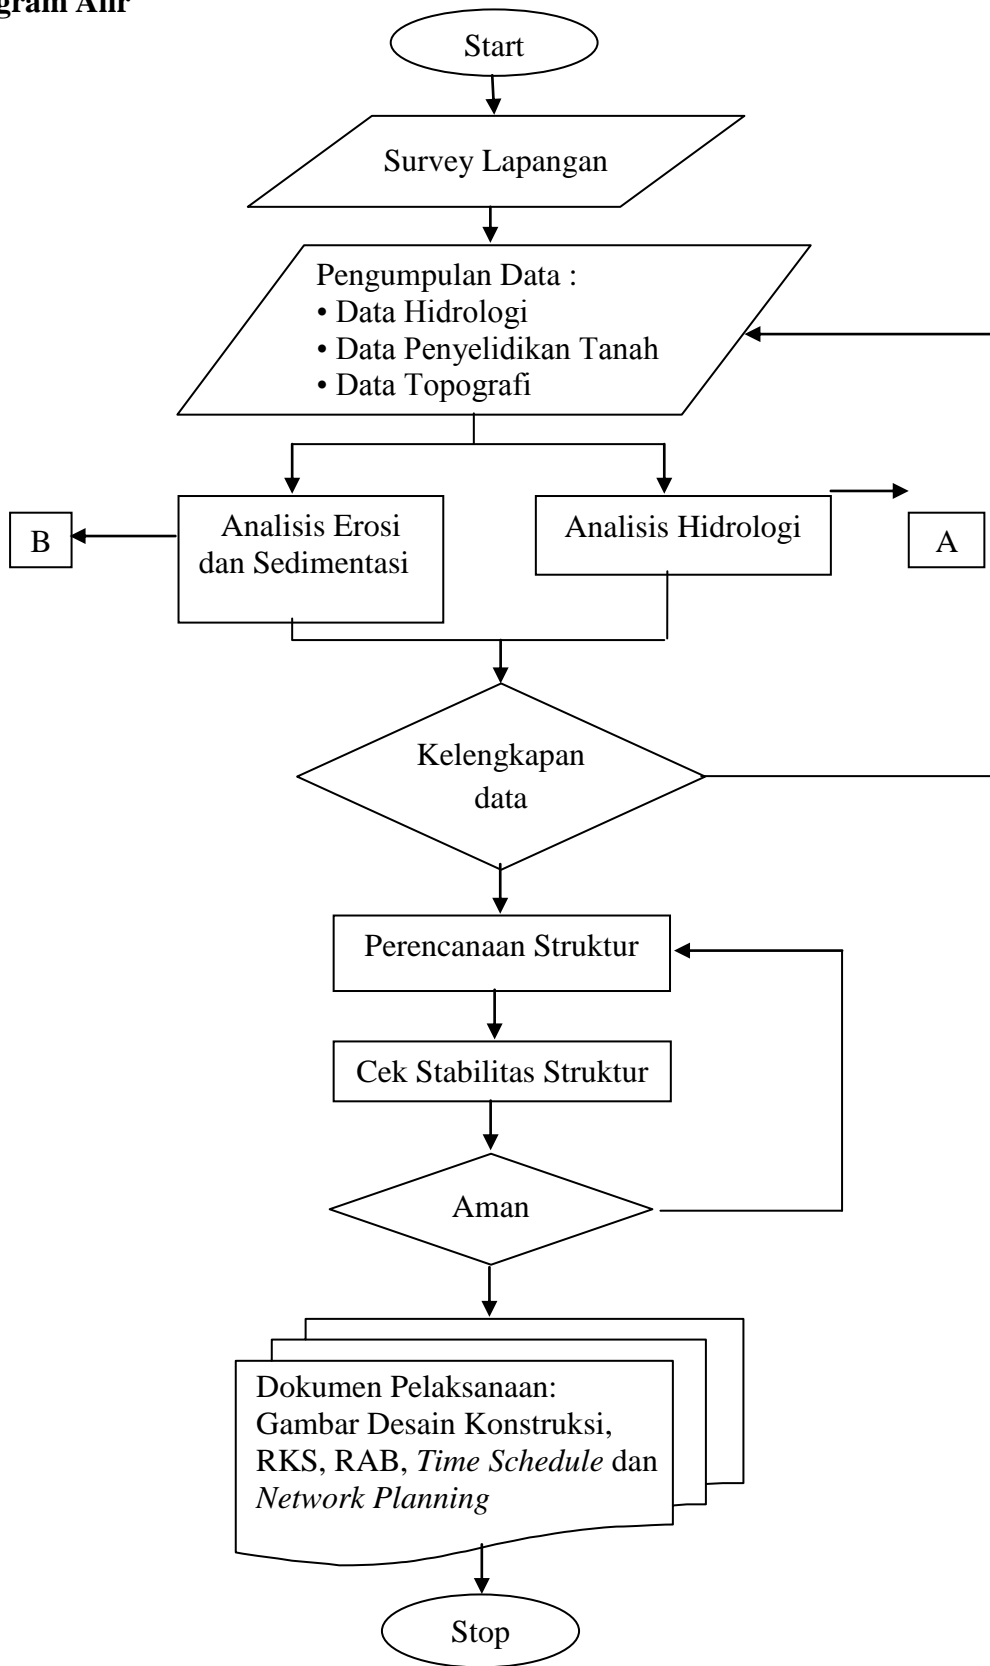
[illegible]gram Alir

Start

Survey Lapangan

Pengumpulan Data :
• Data Hidrologi
• Data Penyelidikan Tanah
• Data Topografi

B

Analisis Erosi dan Sedimentasi

Analisis Hidrologi

A

Kelengkapan data

Perencanaan Struktur

Cek Stabilitas Struktur

Aman

Dokumen Pelaksanaan: Gambar Desain Konstruksi, RKS, RAB, *Time Schedule* dan *Network Planning*

Stop